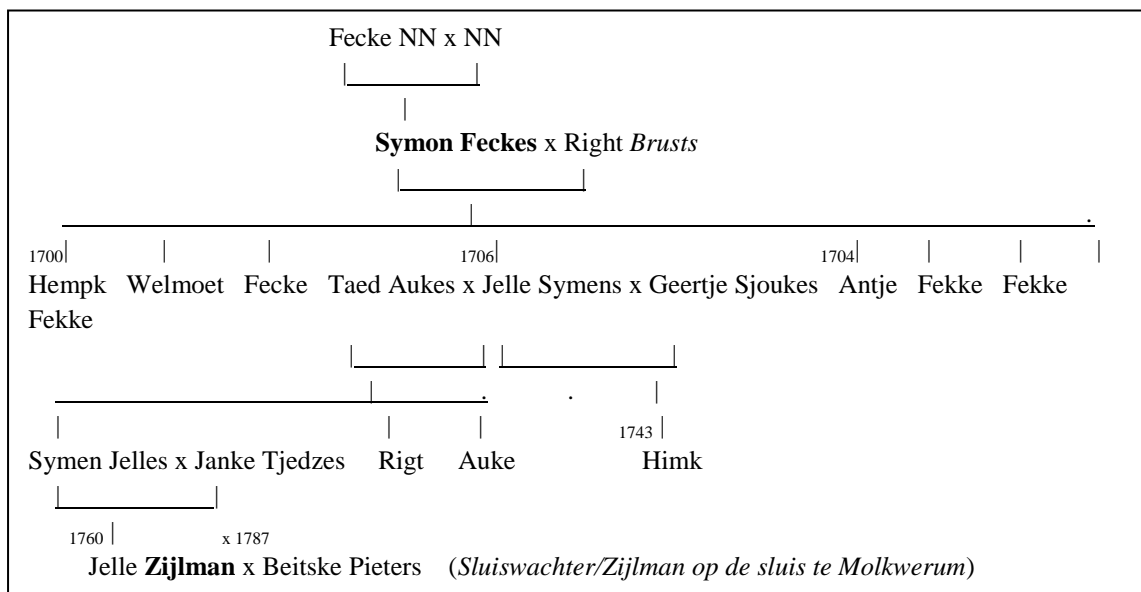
Fecke NN x NN

Symon Feckes x Right Brusts

1700 1706 1704

Hempk Welmoet Fecke Taed Aukes x Jelle Symens x Geertje Sjoukes Antje Fekke Fekke Fekke

1743

Symen Jelles x Janke Tjedzes Rigt Auke Himk

1760 x 1787

Jelle Zijlman x Beitske Pieters (Sluiswachter/Zijlman op de sluis te Molkwerum)